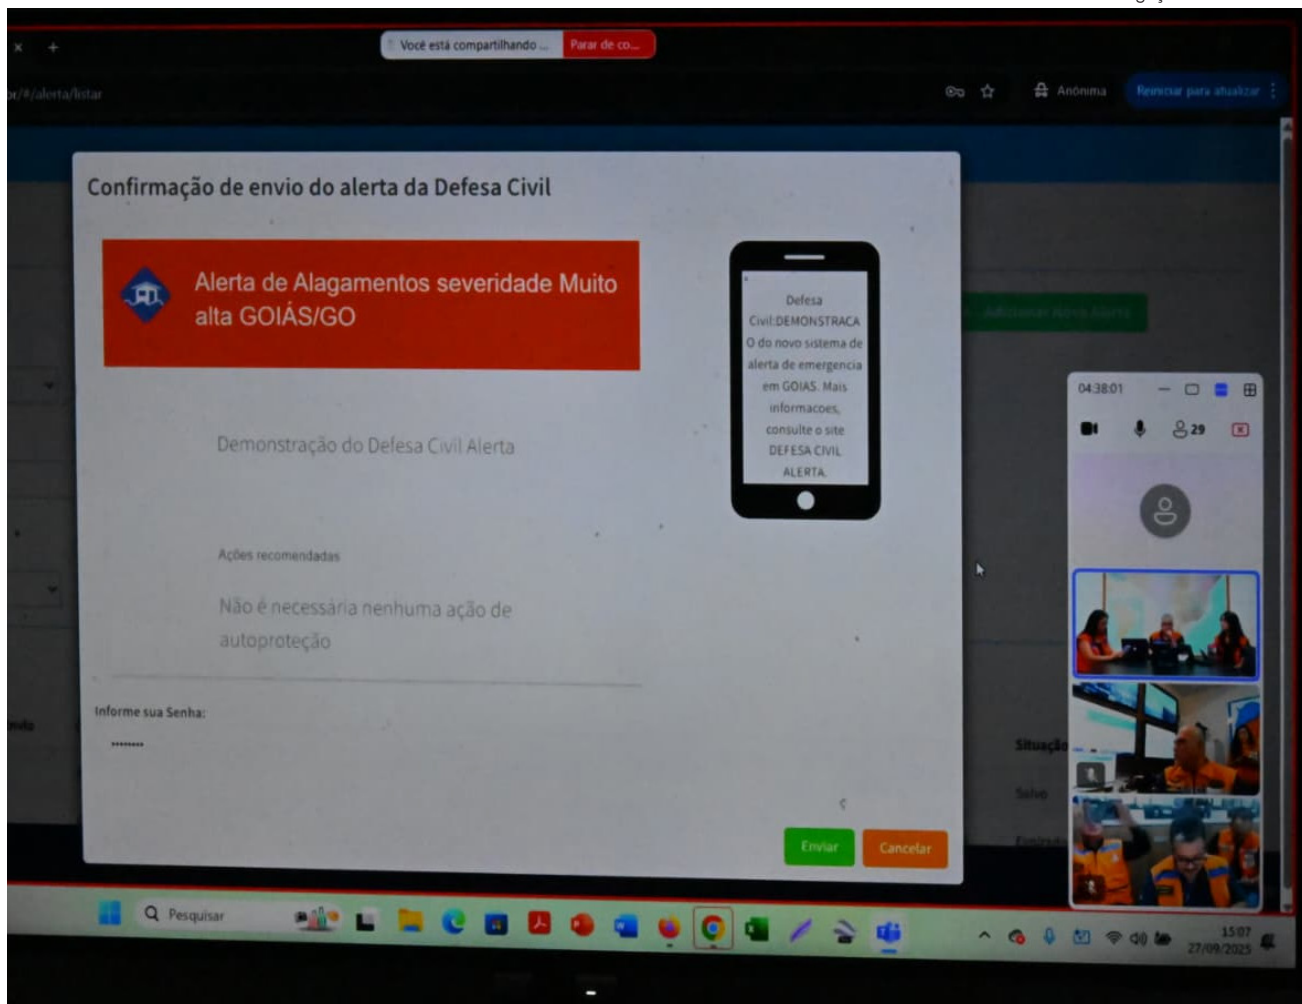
Você está compartilhando ... Parar de co...

br/#/alerta/listar

Anônima Reiniciar para atualizar

Confirmação de envio do alerta da Defesa Civil

Alerta de Alagamentos severidade Muito alta GOIÁS/GO

Defesa Civil:DEMONSTRACAO do novo sistema de alerta de emergencia em GOIAS. Mais informacoes, consulte o site DEFESA CIVIL ALERTA.

Demonstração do Defesa Civil Alerta

Ações recomendadas

Não é necessária nenhuma ação de autoproteção

Informe sua Senha:

••••••••

Enviar Cancelar

Adicionar Novo Alerta

Situação

Salvo

04:38:01

29

Pesquisar

15:07
27/09/2025